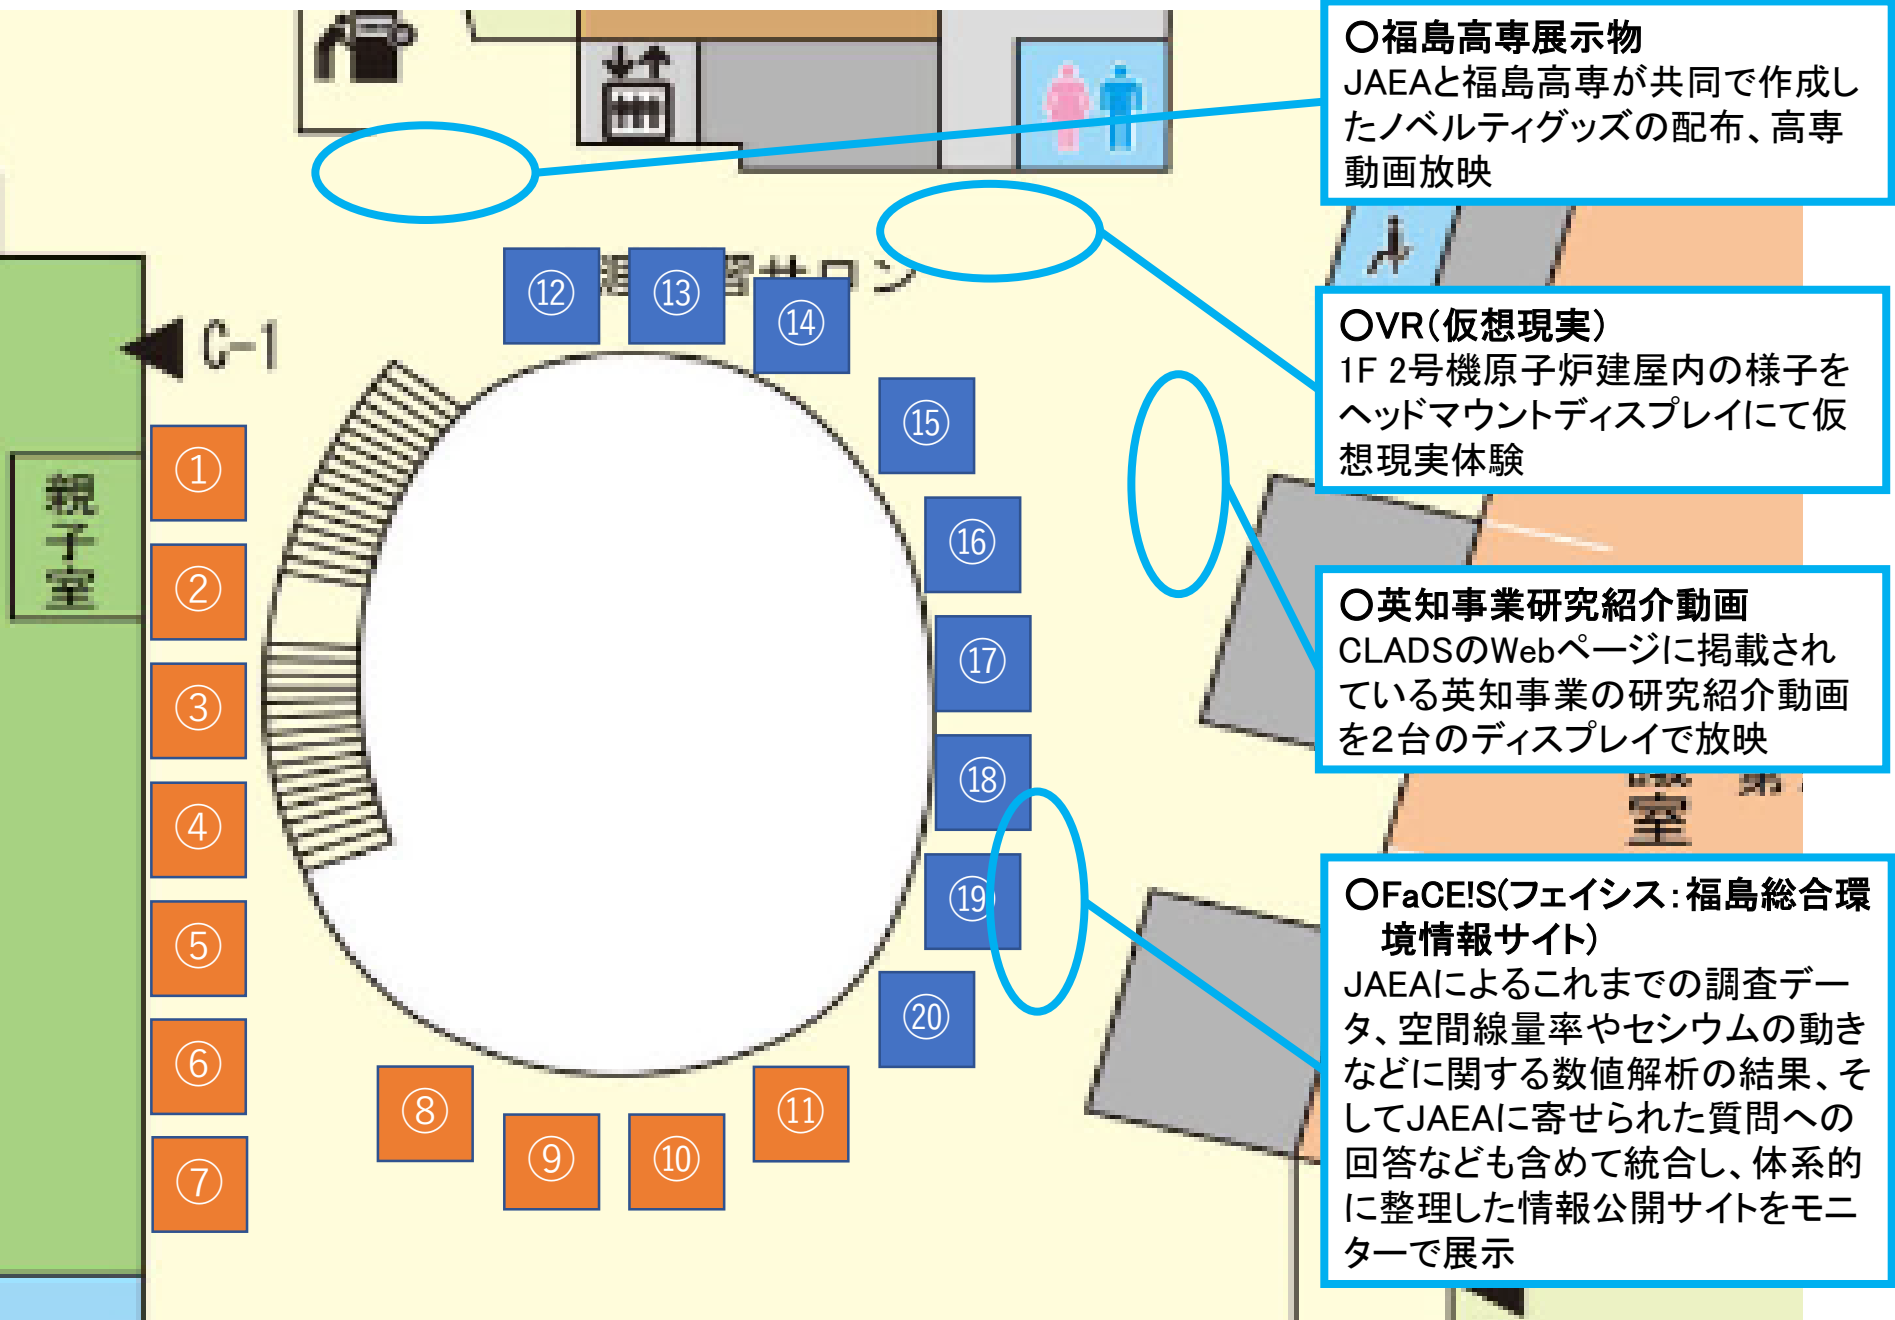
○福島高専展示物
JAEAと福島高専が共同で作成したノベルティグッズの配布、高専動画放映

○VR(仮想現実)
1F 2号機原子炉建屋内の様子をヘッドマウントディスプレイにて仮想現実体験

○英知事業研究紹介動画
CLADSのWebページに掲載されている英知事業の研究紹介動画を2台のディスプレイで放映

○FaCE!S(フェイシス:福島総合環境情報サイト)
JAEAによるこれまでの調査データ、空間線量率やセシウムの動きなどに関する数値解析の結果、そしてJAEAに寄せられた質問への回答なども含めて統合し、体系的に整理した情報公開サイトをモニターで展示

C-1

親子室

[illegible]サロン

室

①
②
③
④
⑤
⑥
⑦
⑧
⑨
⑩
⑪
⑫
⑬
⑭
⑮
⑯
⑰
⑱
⑲
⑳